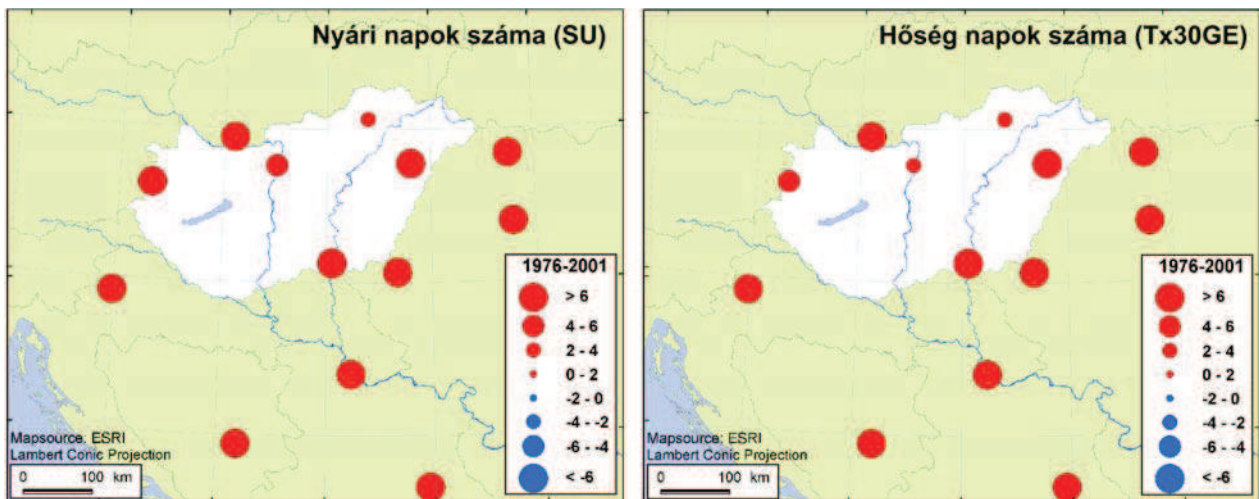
Nyári napok száma (SU)

1976-2001
> 6
4 - 6
2 - 4
0 - 2
-2 - 0
-4 - -2
-6 - -4
< -6

Mapsource: ESRI
Lambert Conic Projection
0 100 km

Hőség napok száma (Tx30GE)

1976-2001
> 6
4 - 6
2 - 4
0 - 2
-2 - 0
-4 - -2
-6 - -4
< -6

Mapsource: ESRI
Lambert Conic Projection
0 100 km